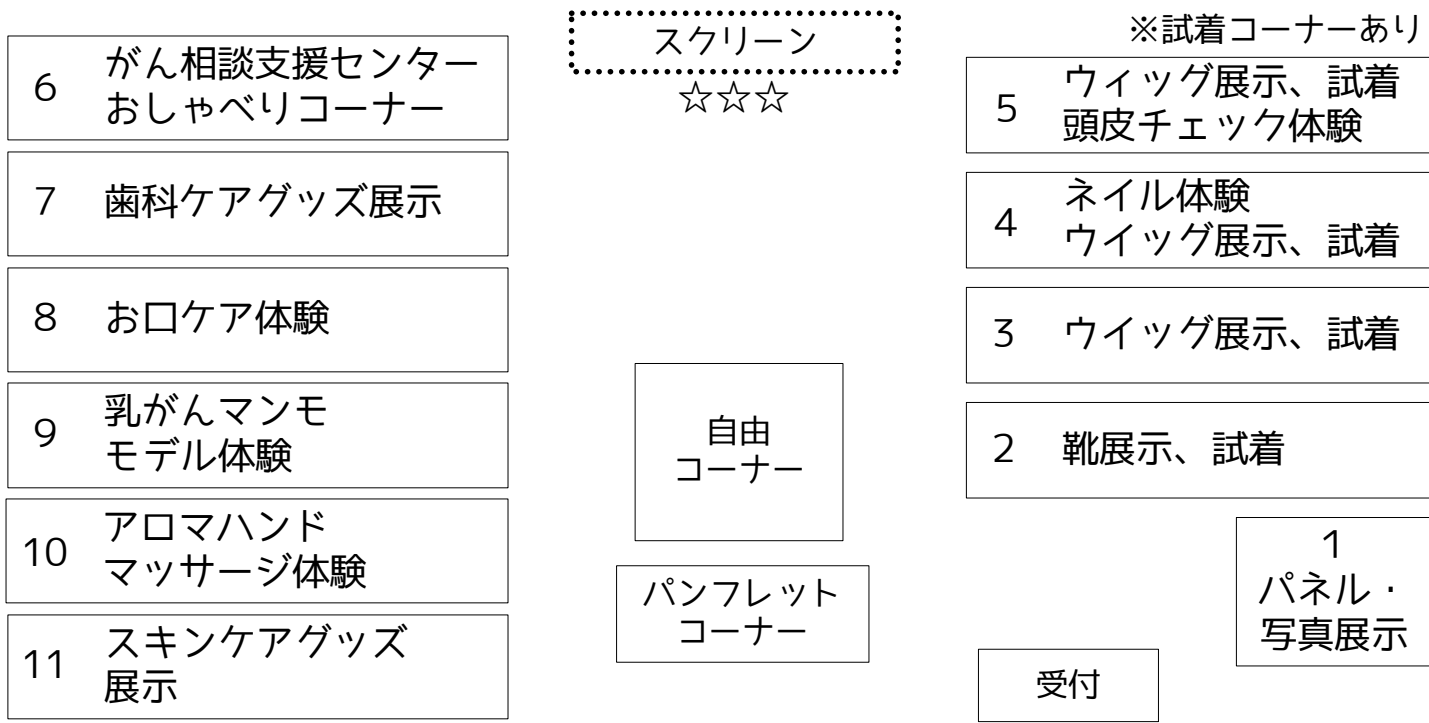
スクリーン
☆☆☆

※試着コーナーあり

6 がん相談支援センター
おしゃべりコーナー

7 歯科ケアグッズ展示

8 お口ケア体験

9 乳がんマンモ
モデル体験

10 アロマハンド
マッサージ体験

11 スキンケアグッズ
展示

自由
コーナー

パンフレット
コーナー

5 ウィッグ展示、試着
頭皮チェック体験

4 ネイル体験
ウイッグ展示、試着

3 ウイッグ展示、試着

2 靴展示、試着

1
パネル・
写真展示

受付